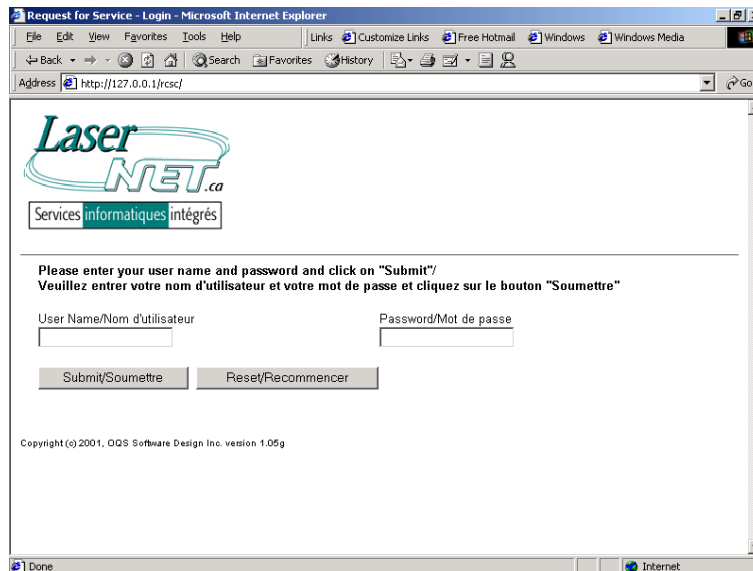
Request for Service - Login - Microsoft Internet Explorer

File Edit View Favorites Tools Help

Links Customize Links Free Hotmail Windows Windows Media

Back Search Favorites History

Address http://127.0.0.1/rcsc/

Go

Laser NET.ca

Services informatiques intégrés

Please enter your user name and password and click on "Submit"/
Veuillez entrer votre nom d'utilisateur et votre mot de passe et cliquez sur le bouton "Soumettre"

User Name/Nom d'utilisateur

Password/Mot de passe

Submit/Soumettre

Reset/Recommencer

Copyright (c) 2001, OQS Software Design Inc. version 1.05g

Done

Internet